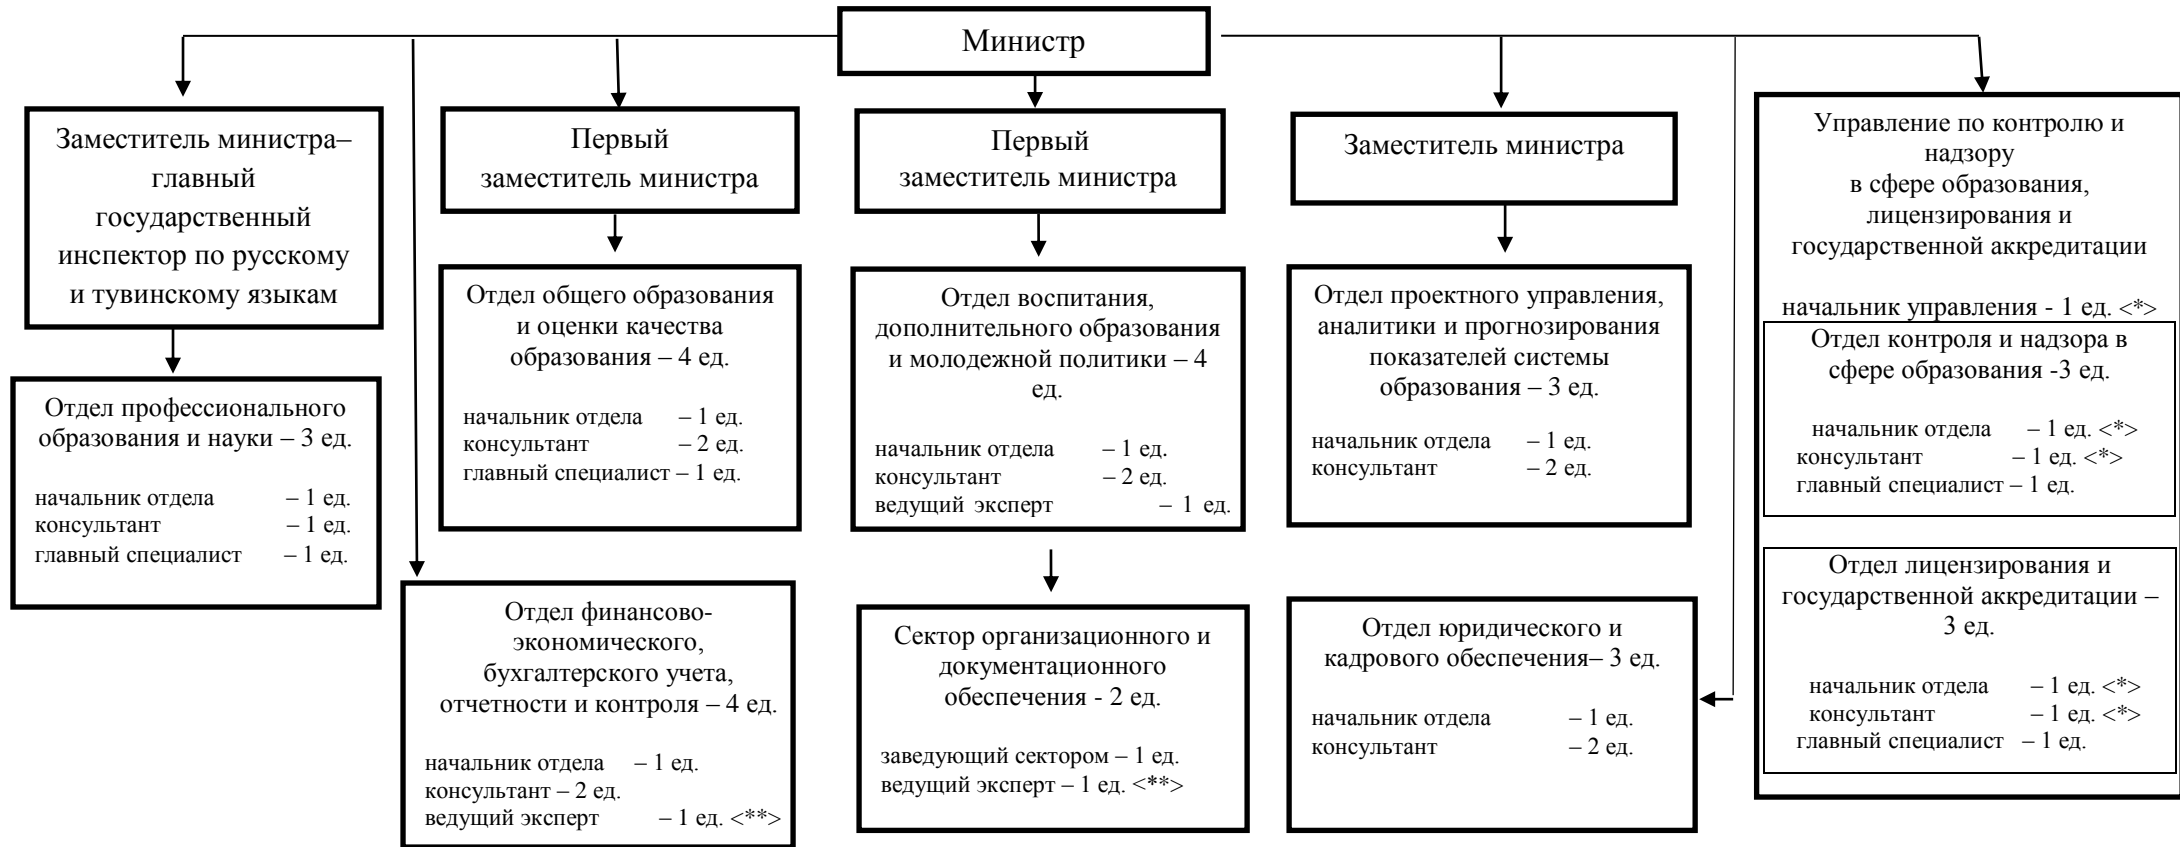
Министр

Заместитель министра– главный государственный инспектор по русскому и тувинскому языкам

Отдел профессионального образования и науки – 3 ед.

начальник отдела – 1 ед.
консультант – 1 ед.
главный специалист – 1 ед.

Первый заместитель министра

Отдел общего образования и оценки качества образования – 4 ед.

начальник отдела – 1 ед.
консультант – 2 ед.
главный специалист – 1 ед.

Отдел финансово-экономического, бухгалтерского учета, отчетности и контроля – 4 ед.

начальник отдела – 1 ед.
консультант – 2 ед.
ведущий эксперт – 1 ед. <**>

Первый заместитель министра

Отдел воспитания, дополнительного образования и молодежной политики – 4 ед.

начальник отдела – 1 ед.
консультант – 2 ед.
ведущий эксперт – 1 ед.

Сектор организационного и документационного обеспечения - 2 ед.

заведующий сектором – 1 ед.
ведущий эксперт – 1 ед. <**>

Заместитель министра

Отдел проектного управления, аналитики и прогнозирования показателей системы образования – 3 ед.

начальник отдела – 1 ед.
консультант – 2 ед.

Отдел юридического и кадрового обеспечения– 3 ед.

начальник отдела – 1 ед.
консультант – 2 ед.

Управление по контролю и надзору в сфере образования, лицензирования и государственной аккредитации

начальник управления - 1 ед. <*>

Отдел контроля и надзора в сфере образования -3 ед.

начальник отдела – 1 ед. <*>
консультант – 1 ед. <*>
главный специалист – 1 ед.

Отдел лицензирования и государственной аккредитации – 3 ед.

начальник отдела – 1 ед. <*>
консультант – 1 ед. <*>
главный специалист – 1 ед.